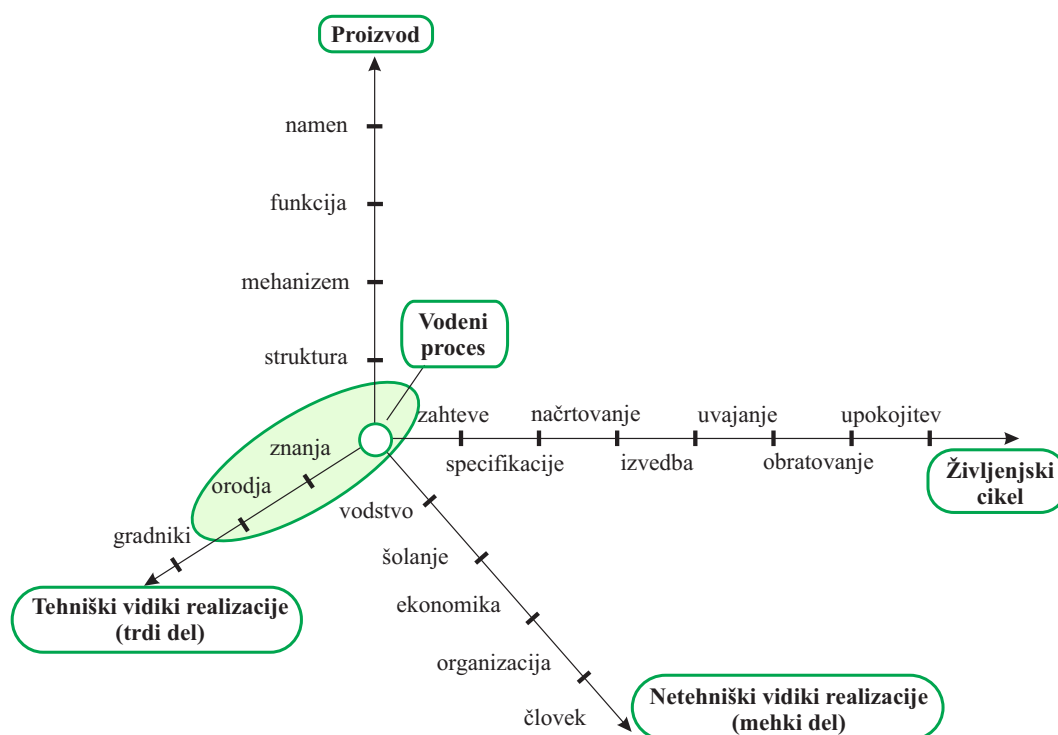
Proizvod

namen

funkcija

mehanizem

struktura

Vodeni proces

zahteve

načrtovanje

uvajanje

upokojitev

specifikacije

izvedba

obratovanje

Življenjski cikel

znanja

orodja

gradniki

vodstvo

šolanje

ekonomika

organizacija

človek

Tehniški vidiki realizacije (trdi del)

Netehniški vidiki realizacije (mehki del)